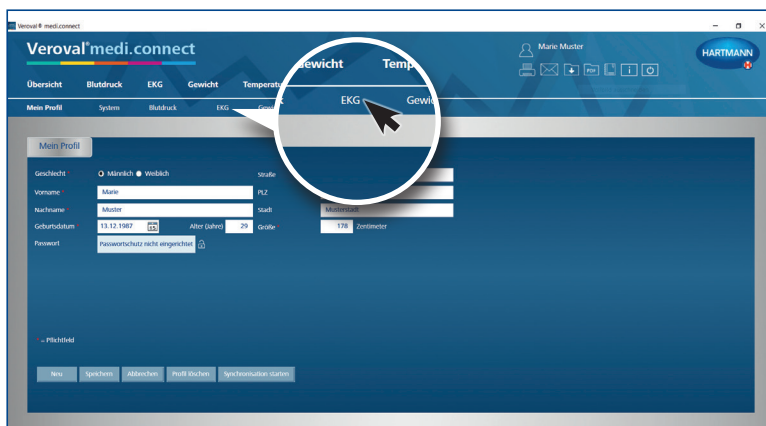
Veroval® medi.connect

Veroval® medi.connect

Marie Muster

HARTMANN

Übersicht Blutdruck EKG Gewicht Temperatur

Gewicht Temp

Mein Profil System Blutdruck EKG Gew

EKG Gewi

Mein Profil

Geschlecht Männlich Weiblich

Vorname Marie

Nachname Muster

Geburtsdatum 13.12.1987 Alter (Jahre) 29

Passwort Passwortschutz nicht eingerichtet

Straße

PLZ

Stadt Musterstadt

Größe 178 Zentimeter

Pflichtfeld

Neu Speichern Abbrechen Profil löschen Synchronisation starten